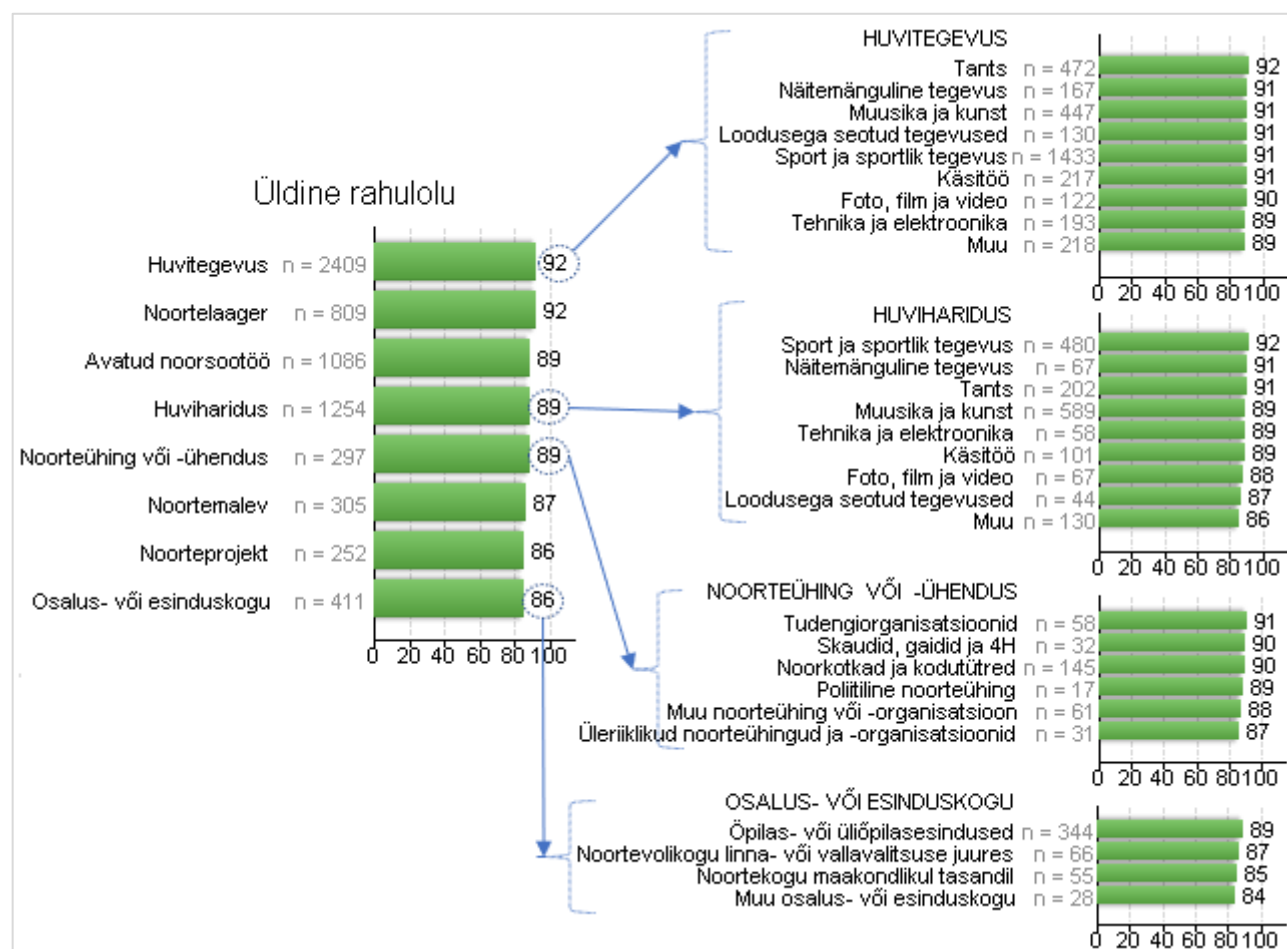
Üldine rahulolu

| | | |
|---|---|---|
| Huvitegevus | n = 2409 | 92 |
| Noortelaager | n = 809 | 92 |
| Avatud noorsootöö | n = 1086 | 89 |
| Huviharidus | n = 1254 | 89 |
| Noorteühing või -ühendus | n = 297 | 89 |
| Noortemalev | n = 305 | 87 |
| Noorteprojekt | n = 252 | 86 |
| Osalus- või esinduskogu | n = 411 | 86 |

0 20 40 60 80 100

HUVITEGEVUS

| | | |
|---|---|---|
| Tants | n = 472 | 92 |
| Näitemänguline tegevus | n = 167 | 91 |
| Muusika ja kunst | n = 447 | 91 |
| Loodusega seotud tegevused | n = 130 | 91 |
| Sport ja sportlik tegevus | n = 1433 | 91 |
| Käsitöö | n = 217 | 91 |
| Foto, film ja video | n = 122 | 90 |
| Tehnika ja elektroonika | n = 193 | 89 |
| Muu | n = 218 | 89 |

0 20 40 60 80 100

HUVIHARIDUS

| | | |
|---|---|---|
| Sport ja sportlik tegevus | n = 480 | 92 |
| Näitemänguline tegevus | n = 67 | 91 |
| Tants | n = 202 | 91 |
| Muusika ja kunst | n = 589 | 89 |
| Tehnika ja elektroonika | n = 58 | 89 |
| Käsitöö | n = 101 | 89 |
| Foto, film ja video | n = 67 | 88 |
| Loodusega seotud tegevused | n = 44 | 87 |
| Muu | n = 130 | 86 |

0 20 40 60 80 100

NOORTEÜHING VÕI -ÜHENDUS

| | | |
|---|---|---|
| Tudengiorganisatsioonid | n = 58 | 91 |
| Skaudid, gaidid ja 4H | n = 32 | 90 |
| Noorkotkad ja kodutütred | n = 145 | 90 |
| Poliitiline noorteühing | n = 17 | 89 |
| Muu noorteühing või -organisatsioon | n = 61 | 88 |
| Üleriiklikud noorteühingud ja -organisatsioonid | n = 31 | 87 |

0 20 40 60 80 100

OSALUS- VÕI ESINDUSKOGU

| | | |
|---|---|---|
| Õpilas- või üliõpilasesindused | n = 344 | 89 |
| Noortevolikogu linna- või vallavalitsuse juures | n = 66 | 87 |
| Noortekogu maakondlikul tasandil | n = 55 | 85 |
| Muu osalus- või esinduskogu | n = 28 | 84 |

0 20 40 60 80 100